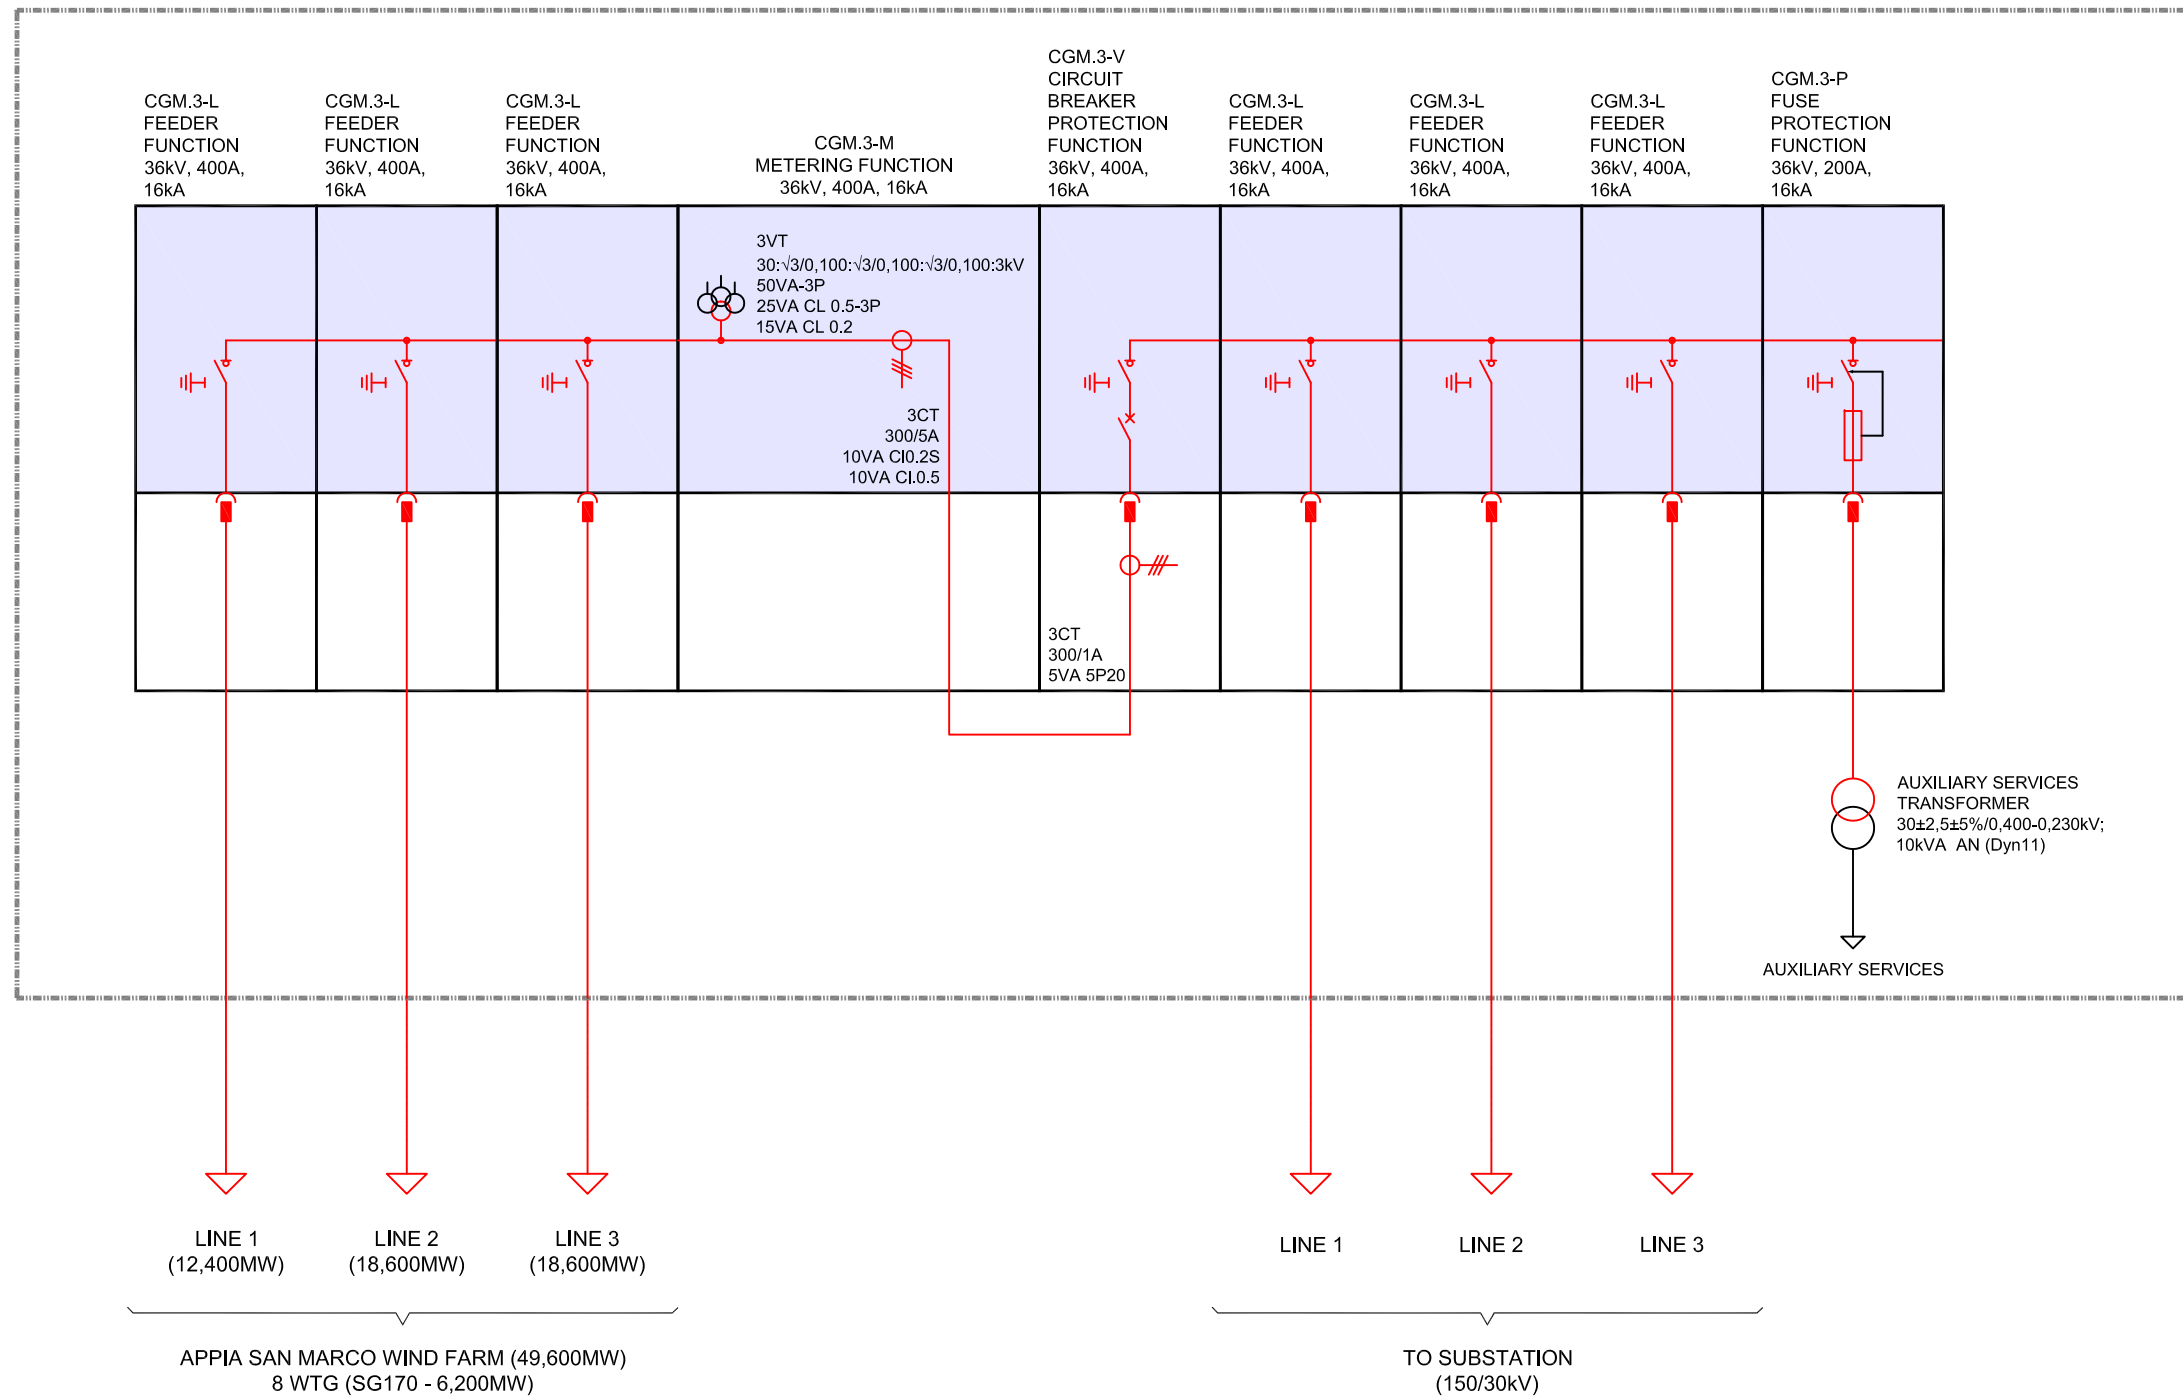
CGM.3-L
FEEDER
FUNCTION
36kV, 400A,
16kA

CGM.3-L
FEEDER
FUNCTION
36kV, 400A,
16kA

CGM.3-L
FEEDER
FUNCTION
36kV, 400A,
16kA

CGM.3-M
METERING FUNCTION
36kV, 400A, 16kA

CGM.3-V
CIRCUIT
BREAKER
PROTECTION
FUNCTION
36kV, 400A,
16kA

CGM.3-L
FEEDER
FUNCTION
36kV, 400A,
16kA

CGM.3-L
FEEDER
FUNCTION
36kV, 400A,
16kA

CGM.3-L
FEEDER
FUNCTION
36kV, 400A,
16kA

CGM.3-P
FUSE
PROTECTION
FUNCTION
36kV, 200A,
16kA

3VT
30:√3/0,100:√3/0,100:√3/0,100:3kV
50VA-3P
25VA CL 0.5-3P
15VA CL 0.2

3CT
300/5A
10VA Cl0.2S
10VA Cl.0.5

3CT
300/1A
5VA 5P20

AUXILIARY SERVICES
TRANSFORMER
30±2,5±5%/0,400-0,230kV;
10kVA AN (Dyn11)

AUXILIARY SERVICES

LINE 1
(12,400MW)

LINE 2
(18,600MW)

LINE 3
(18,600MW)

LINE 1

LINE 2

LINE 3

APPIA SAN MARCO WIND FARM (49,600MW)
8 WTG (SG170 - 6,200MW)

TO SUBSTATION
(150/30kV)